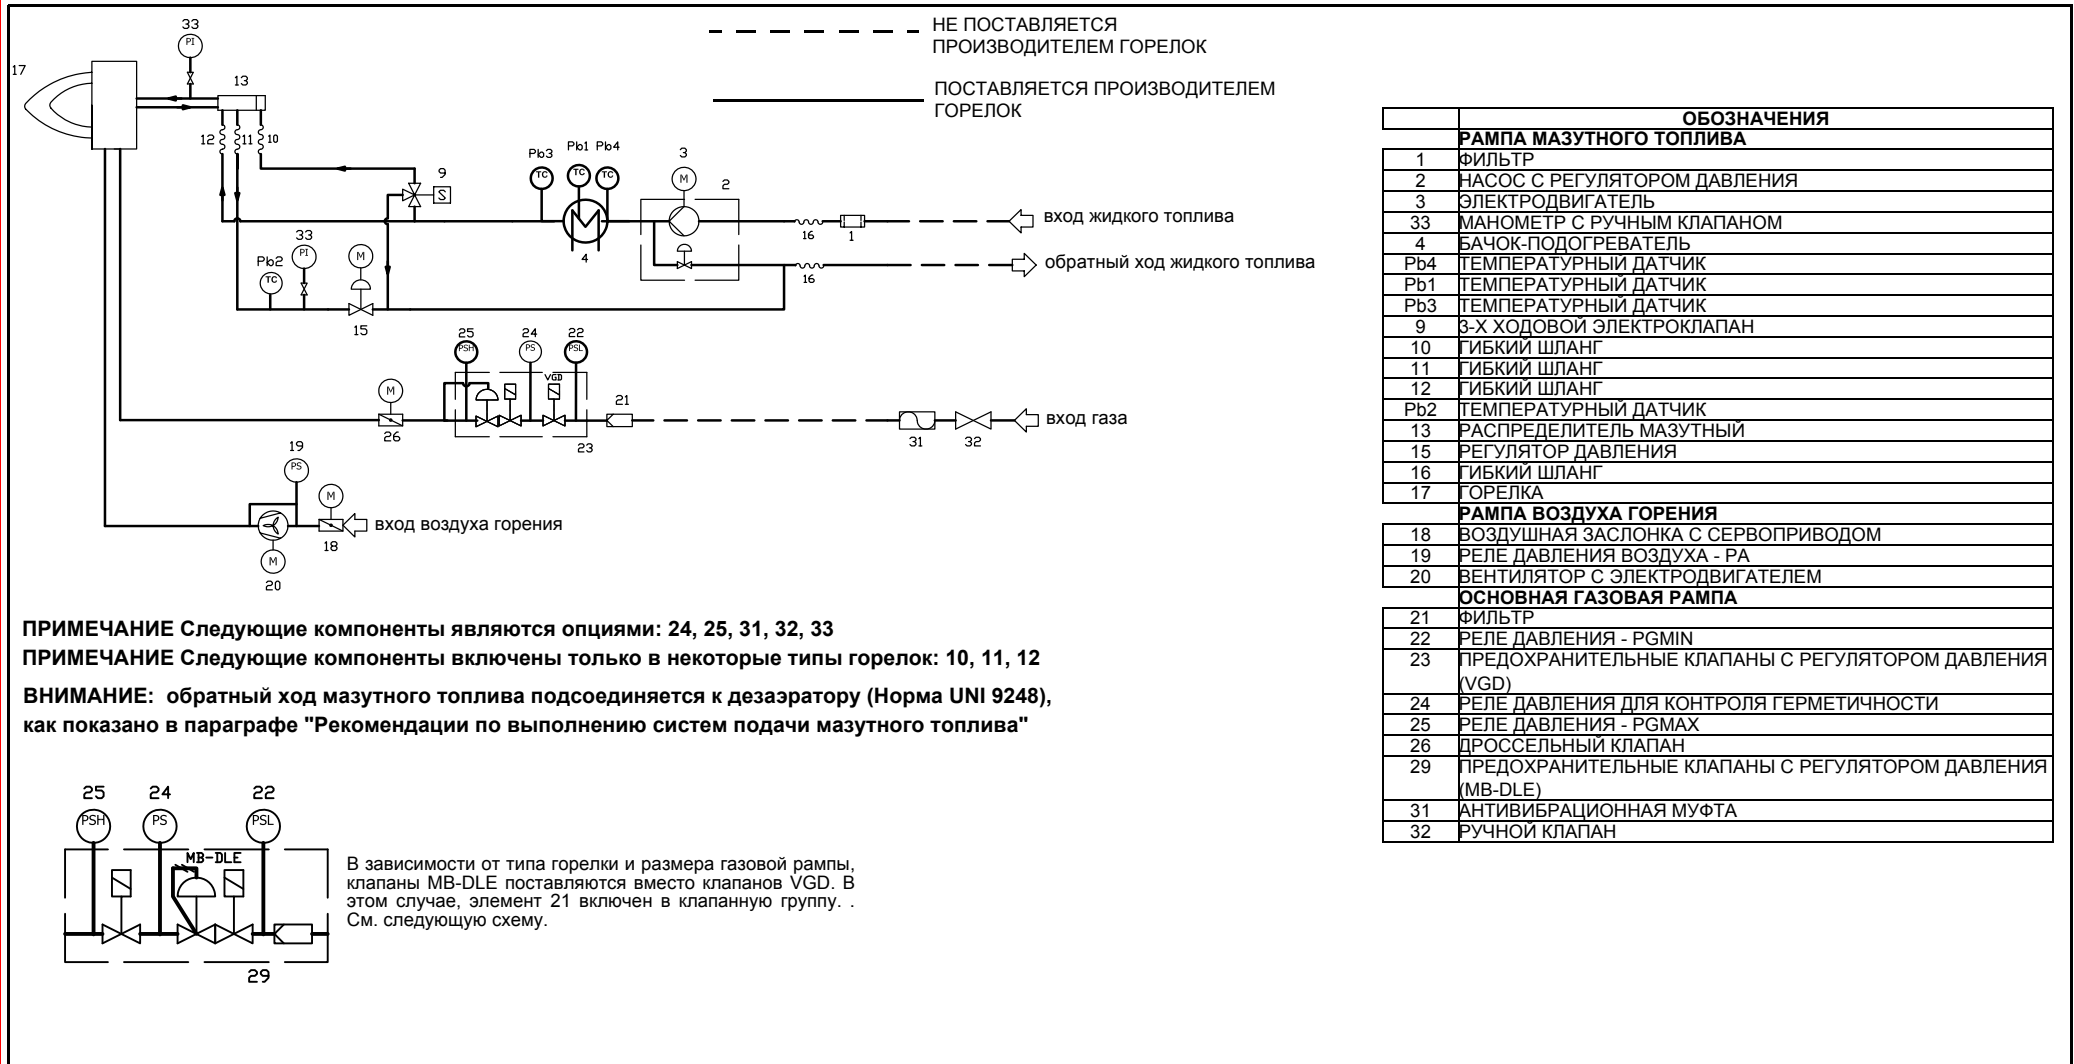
НЕ ПОСТАВЛЯЕТСЯ ПРОИЗВОДИТЕЛЕМ ГОРЕЛОК

ПОСТАВЛЯЕТСЯ ПРОИЗВОДИТЕЛЕМ ГОРЕЛОК

33 PI 17 13 12 11 10 9 S Pb3 TC Pb1 TC Pb4 TC 3 M 2 4 16 1 вход жидкого топлива
33 PI Pb2 TC M 15 16 обратный ход жидкого топлива
25 PSH 24 PS 22 PSL VGD M 26 21 23 31 32 вход газа
19 PS M 18 вход воздуха горения M 20

| | ОБОЗНАЧЕНИЯ |
|---|---|
| | РАМПА МАЗУТНОГО ТОПЛИВА |
| 1 | ФИЛЬТР |
| 2 | НАСОС С РЕГУЛЯТОРОМ ДАВЛЕНИЯ |
| 3 | ЭЛЕКТРОДВИГАТЕЛЬ |
| 33 | МАНОМЕТР С РУЧНЫМ КЛАПАНОМ |
| 4 | БАЧОК-ПОДОГРЕВАТЕЛЬ |
| Pb4 | ТЕМПЕРАТУРНЫЙ ДАТЧИК |
| Pb1 | ТЕМПЕРАТУРНЫЙ ДАТЧИК |
| Pb3 | ТЕМПЕРАТУРНЫЙ ДАТЧИК |
| 9 | 3-Х ХОДОВОЙ ЭЛЕКТРОКЛАПАН |
| 10 | ГИБКИЙ ШЛАНГ |
| 11 | ГИБКИЙ ШЛАНГ |
| 12 | ГИБКИЙ ШЛАНГ |
| Pb2 | ТЕМПЕРАТУРНЫЙ ДАТЧИК |
| 13 | РАСПРЕДЕЛИТЕЛЬ МАЗУТНЫЙ |
| 15 | РЕГУЛЯТОР ДАВЛЕНИЯ |
| 16 | ГИБКИЙ ШЛАНГ |
| 17 | ГОРЕЛКА |
| | РАМПА ВОЗДУХА ГОРЕНИЯ |
| 18 | ВОЗДУШНАЯ ЗАСЛОНКА С СЕРВОПРИВОДОМ |
| 19 | РЕЛЕ ДАВЛЕНИЯ ВОЗДУХА - PA |
| 20 | ВЕНТИЛЯТОР С ЭЛЕКТРОДВИГАТЕЛЕМ |
| | ОСНОВНАЯ ГАЗОВАЯ РАМПА |
| 21 | ФИЛЬТР |
| 22 | РЕЛЕ ДАВЛЕНИЯ - PGMIN |
| 23 | ПРЕДОХРАНИТЕЛЬНЫЕ КЛАПАНЫ С РЕГУЛЯТОРОМ ДАВЛЕНИЯ (VGD) |
| 24 | РЕЛЕ ДАВЛЕНИЯ ДЛЯ КОНТРОЛЯ ГЕРМЕТИЧНОСТИ |
| 25 | РЕЛЕ ДАВЛЕНИЯ - PGMAX |
| 26 | ДРОССЕЛЬНЫЙ КЛАПАН |
| 29 | ПРЕДОХРАНИТЕЛЬНЫЕ КЛАПАНЫ С РЕГУЛЯТОРОМ ДАВЛЕНИЯ (MB-DLE) |
| 31 | АНТИВИБРАЦИОННАЯ МУФТА |
| 32 | РУЧНОЙ КЛАПАН |

ПРИМЕЧАНИЕ Следующие компоненты являются опциями: 24, 25, 31, 32, 33
ПРИМЕЧАНИЕ Следующие компоненты включены только в некоторые типы горелок: 10, 11, 12
ВНИМАНИЕ: обратный ход мазутного топлива подсоединяется к дезаэратору (Норма UNI 9248), как показано в параграфе "Рекомендации по выполнению систем подачи мазутного топлива"

25 PSH 24 PS 22 PSL MB-DLE 29

В зависимости от типа горелки и размера газовой рампы, клапаны MB-DLE поставляются вместо клапанов VGD. В этом случае, элемент 21 включен в клапанную группу. . См. следующую схему.